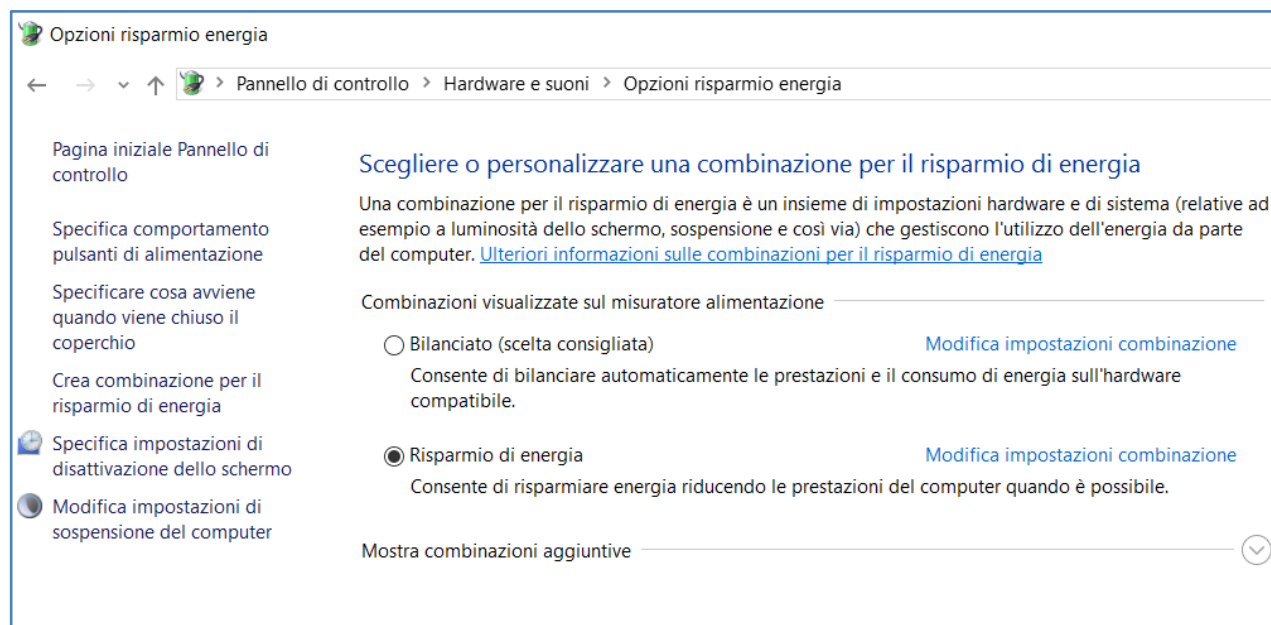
Opzioni risparmio energia

Pannello di controllo > Hardware e suoni > Opzioni risparmio energia

Pagina iniziale Pannello di controllo

Specifica comportamento pulsanti di alimentazione

Specificare cosa avviene quando viene chiuso il coperchio

Crea combinazione per il risparmio di energia

Specifica impostazioni di disattivazione dello schermo

Modifica impostazioni di sospensione del computer

Scegliere o personalizzare una combinazione per il risparmio di energia

Una combinazione per il risparmio di energia è un insieme di impostazioni hardware e di sistema (relative ad esempio a luminosità dello schermo, sospensione e così via) che gestiscono l'utilizzo dell'energia da parte del computer. Ulteriori informazioni sulle combinazioni per il risparmio di energia

Combinazioni visualizzate sul misuratore alimentazione

Bilanciato (scelta consigliata)

Modifica impostazioni combinazione

Consente di bilanciare automaticamente le prestazioni e il consumo di energia sull'hardware compatibile.

Risparmio di energia

Modifica impostazioni combinazione

Consente di risparmiare energia riducendo le prestazioni del computer quando è possibile.

Mostra combinazioni aggiuntive